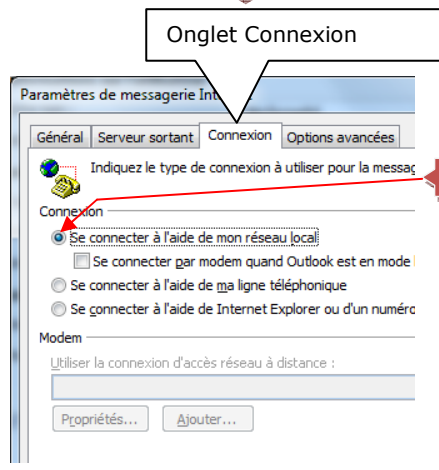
Onglet Connexion

Paramètres de messagerie Int

Général | Serveur sortant | Connexion | Options avancées

Indiquez le type de connexion à utiliser pour la messag

Connexion

Se connecter à l'aide de mon réseau local

Se connecter par modem quand Outlook est en mode

Se connecter à l'aide de ma ligne téléphonique

Se connecter à l'aide de Internet Explorer ou d'un numér

Modem

Utiliser la connexion d'accès réseau à distance :

Propriétés... | Ajouter...